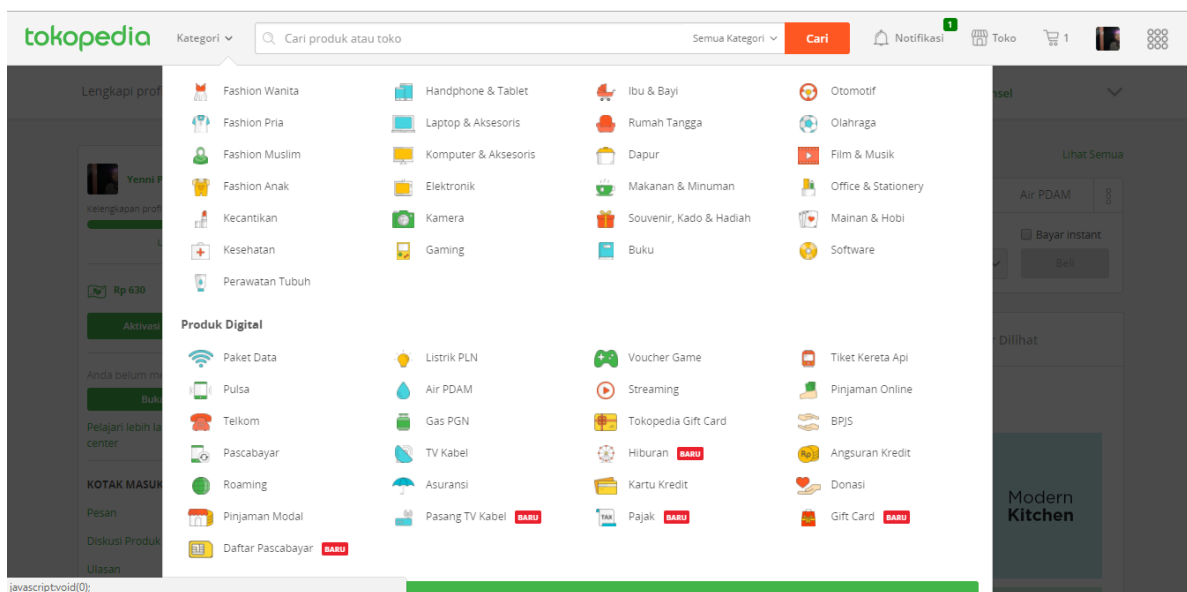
tokopedia Kategori Cari produk atau toko Semua Kategori Cari Notifikasi 1 Toko 1

Lengkapi prof

Fashion Wanita
Handphone & Tablet
Ibu & Bayi
Otomotif
Fashion Pria
Laptop & Aksesoris
Rumah Tangga
Olahraga
Fashion Muslim
Komputer & Aksesoris
Dapur
Film & Musik
Fashion Anak
Elektronik
Makanan & Minuman
Office & Stationery
Kecantikan
Kamera
Souvenir, Kado & Hadiah
Mainan & Hobi
Kesehatan
Gaming
Buku
Software
Perawatan Tubuh

Produk Digital

Paket Data
Listrik PLN
Voucher Game
Tiket Kereta Api
Pulsa
Air PDAM
Streaming
Pinjaman Online
Telkom
Gas PGN
Tokopedia Gift Card
BPJS
Pascabayar
TV Kabel
Hiburan BARU
Angsuran Kredit
Roaming
Asuransi
Kartu Kredit
Donasi
Pinjaman Modal
Pasang TV Kabel BARU
Pajak BARU
Gift Card BARU
Daftar Pascabayar BARU

Yenni
Kelengkapan profi
Rp 630
Aktivasi
Anda belum m
Buk
Pelajari lebih la center
KOTAK MASUK
Pesan
Diskusi Produk
Ulasan

Lihat Semua
Air PDAM
Bayar instant
Beli
r Dilihat
Modern Kitchen

javascript:void(0);